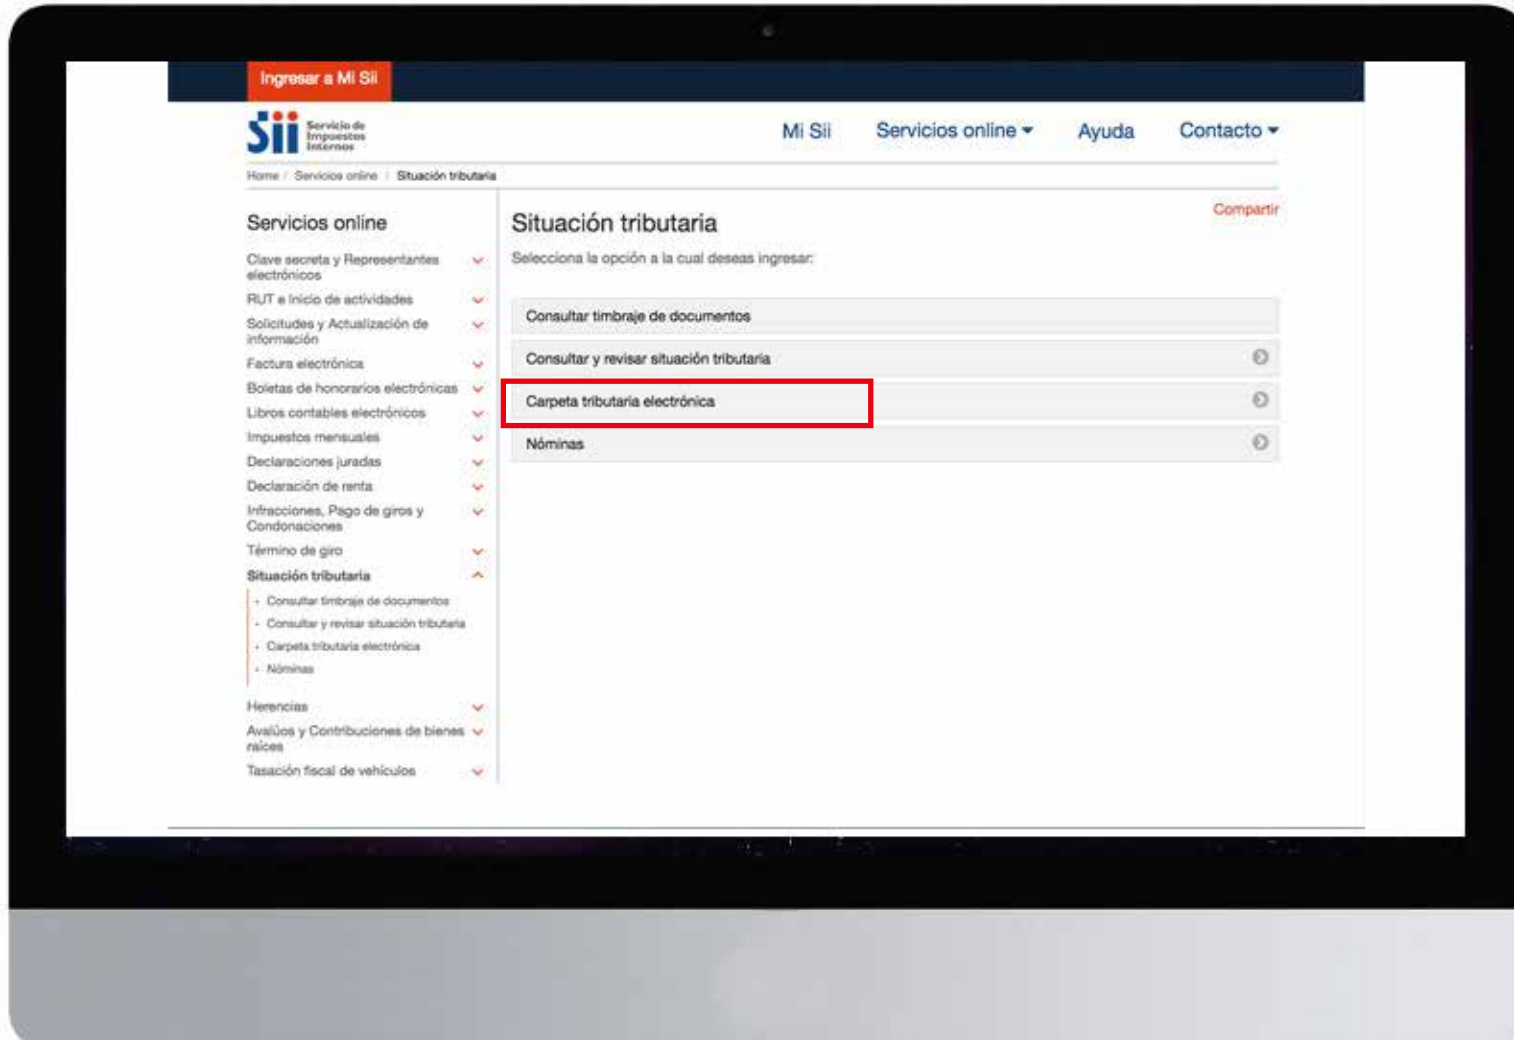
Ingresar a Mi Sii

Sii Servicio de Impuestos Internos

Mi Sii Servicios online Ayuda Contacto

Home / Servicios online / Situación tributaria

Servicios online

Clave secreta y Representantes electrónicos
RUT e Inicio de actividades
Solicitudes y Actualización de información
Factura electrónica
Boletas de honorarios electrónicas
Libros contables electrónicos
Impuestos mensuales
Declaraciones juradas
Declaración de renta
Infracciones, Pago de giros y Condonaciones
Término de giro
Situación tributaria
- Consultar timbraje de documentos
- Consultar y revisar situación tributaria
- Carpeta tributaria electrónica
- Nóminas
Herencias
Avalúos y Contribuciones de bienes raíces
Tasación fiscal de vehículos

Compartir

Situación tributaria

Selecciona la opción a la cual deseas ingresar:

Consultar timbraje de documentos
Consultar y revisar situación tributaria
Carpeta tributaria electrónica
Nóminas